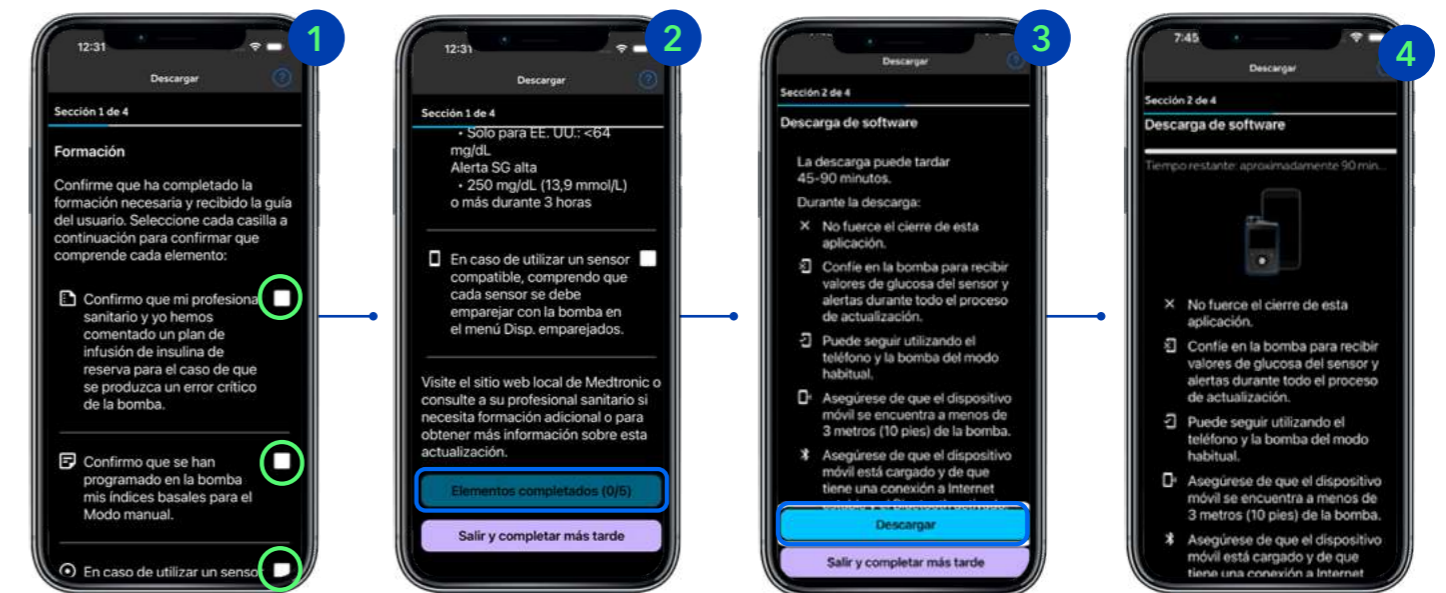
1

12:31

Descargar

Sección 1 de 4

Formación

Confirme que ha completado la formación necesaria y recibido la guía del usuario. Seleccione cada casilla a continuación para confirmar que comprende cada elemento:

Confirmo que mi profesional sanitario y yo hemos comentado un plan de infusión de insulina de reserva para el caso de que se produzca un error crítico de la bomba.

Confirmo que se han programado en la bomba mis índices basales para el Modo manual.

En caso de utilizar un sensor

2

12:31

Descargar

Sección 1 de 4

• Solo para EE. UU.: <64 mg/dL

Alerta SG alta

• 250 mg/dL (13,9 mmol/L) o más durante 3 horas

En caso de utilizar un sensor compatible, comprendo que cada sensor se debe emparejar con la bomba en el menú Disp. emparejados.

Visite el sitio web local de Medtronic o consulte a su profesional sanitario si necesita formación adicional o para obtener más información sobre esta actualización.

Elementos completados (0/5)

Salir y completar más tarde

3

Descargar

Sección 2 de 4

Descarga de software

La descarga puede tardar 45-90 minutos.

Durante la descarga:

No fuerce el cierre de esta aplicación.

Confíe en la bomba para recibir valores de glucosa del sensor y alertas durante todo el proceso de actualización.

Puede seguir utilizando el teléfono y la bomba del modo habitual.

Asegúrese de que el dispositivo móvil se encuentra a menos de 3 metros (10 pies) de la bomba.

Asegúrese de que el dispositivo móvil está cargado y de que tiene una conexión a Internet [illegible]

Descargar

Salir y completar más tarde

4

7:45

Descargar

Sección 2 de 4

Descarga de software

Tiempo restante: aproximadamente 90 min...

No fuerce el cierre de esta aplicación.

Confíe en la bomba para recibir valores de glucosa del sensor y alertas durante todo el proceso de actualización.

Puede seguir utilizando el teléfono y la bomba del modo habitual.

Asegúrese de que el dispositivo móvil se encuentra a menos de 3 metros (10 pies) de la bomba.

Asegúrese de que el dispositivo móvil está cargado y de que tiene una conexión a Internet